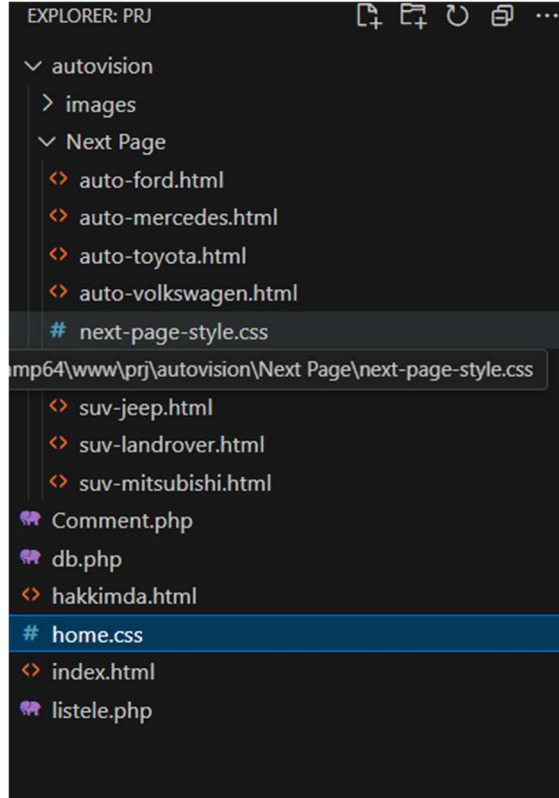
EXPLORER: PRJ

autovision
images
Next Page
auto-ford.html
auto-mercedes.html
auto-toyota.html
auto-volkswagen.html
next-page-style.css
mp64\www\prj\autovision\Next Page\next-page-style.css
suv-jeep.html
suv-landrover.html
suv-mitsubishi.html
Comment.php
db.php
hakkimda.html
home.css
index.html
listele.php